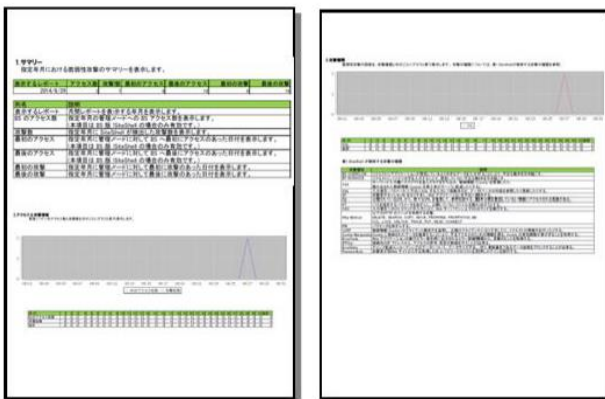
1.サマリー
指定年月における脆弱性攻撃のサマリーを表示します。

| 表示するレポート | アクセス数 | 攻撃数 | 最初のアクセス | 最後のアクセス | 最初の攻撃 | 最後の攻撃 |
|---|---|---|---|---|---|---|
| 2014/4/30 | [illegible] | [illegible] | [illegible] | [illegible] | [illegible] | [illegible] |

| 列名 | 説明 |
|---|---|
| 表示するレポート | 月別レポートを表示する年月を表示します。 |
| 総 のアクセス数 | 指定年月に管理メールへの 総 アクセス数を表示します。 (本項目は 総 数 SiteShell の場合のみ有効です。) |
| 攻撃数 | 指定年月に SiteShell が検出した攻撃数を表示します。 |
| 最初のアクセス | 指定年月に管理メールに対して 総 へ最初にアクセスのあった日付を表示します。 (本項目は 総 数 SiteShell の場合のみ有効です。) |
| 最後のアクセス | 指定年月に管理メールに対して 総 へ最後にアクセスのあった日付を表示します。 (本項目は 総 数 SiteShell の場合のみ有効です。) |
| 最初の攻撃 | 指定年月に管理メールに対して最初に攻撃のあった日付を表示します。 |
| 最後の攻撃 | 指定年月に管理メールに対して最後に攻撃のあった日付を表示します。 |

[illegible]

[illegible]